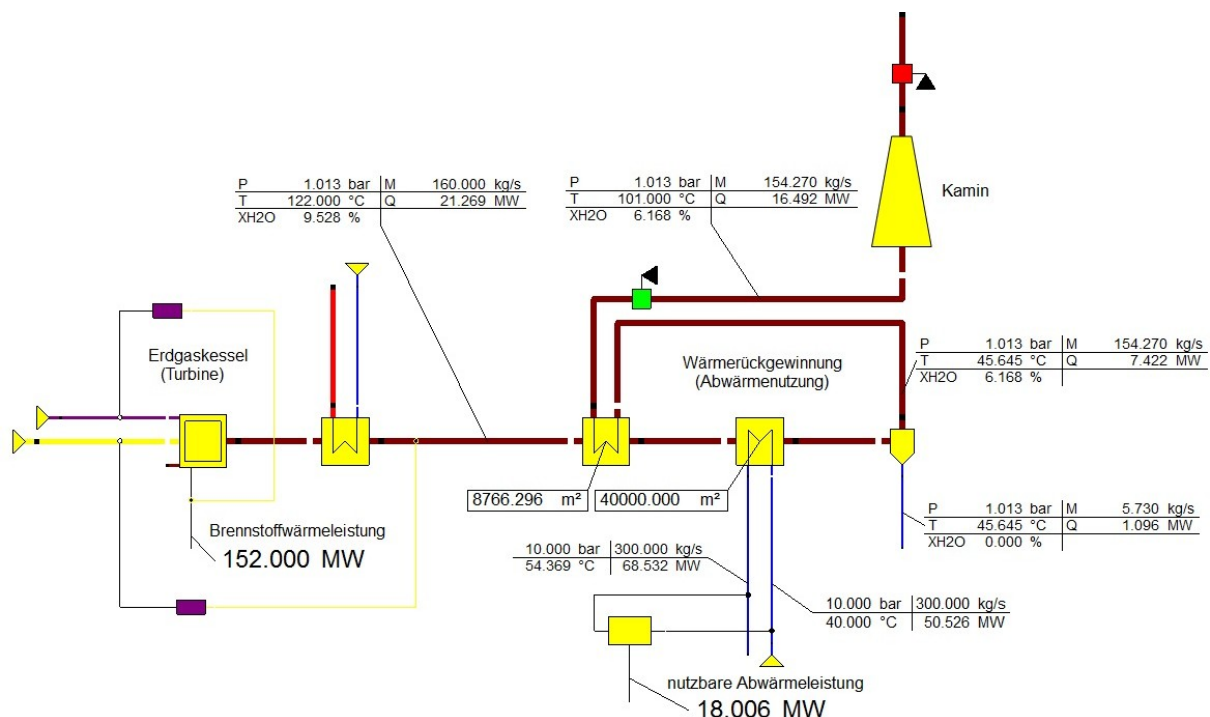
| P | 1.013 bar | M | 160.000 kg/s |
|---|---|---|---|
| T | 122.000 °C | Q | 21.269 MW |
| XH2O | 9.528 % | | |

| P | 1.013 bar | M | 154.270 kg/s |
|---|---|---|---|
| T | 101.000 °C | Q | 16.492 MW |
| XH2O | 6.168 % | | |

Kamin

Erdgaskessel
(Turbine)

Wärmerückgewinnung
(Abwärmenutzung)

| P | 1.013 bar | M | 154.270 kg/s |
|---|---|---|---|
| T | 45.645 °C | Q | 7.422 MW |
| XH2O | 6.168 % | | |

8766.296 m²

40000.000 m²

Brennstoffwärmeleistung
152.000 MW

| P | 1.013 bar | M | 5.730 kg/s |
|---|---|---|---|
| T | 45.645 °C | Q | 1.096 MW |
| XH2O | 0.000 % | | |

| 10.000 bar | 300.000 kg/s |
|---|---|
| 54.369 °C | 68.532 MW |

| 10.000 bar | 300.000 kg/s |
|---|---|
| 40.000 °C | 50.526 MW |

nutzbare Abwärmeleistung
18.006 MW